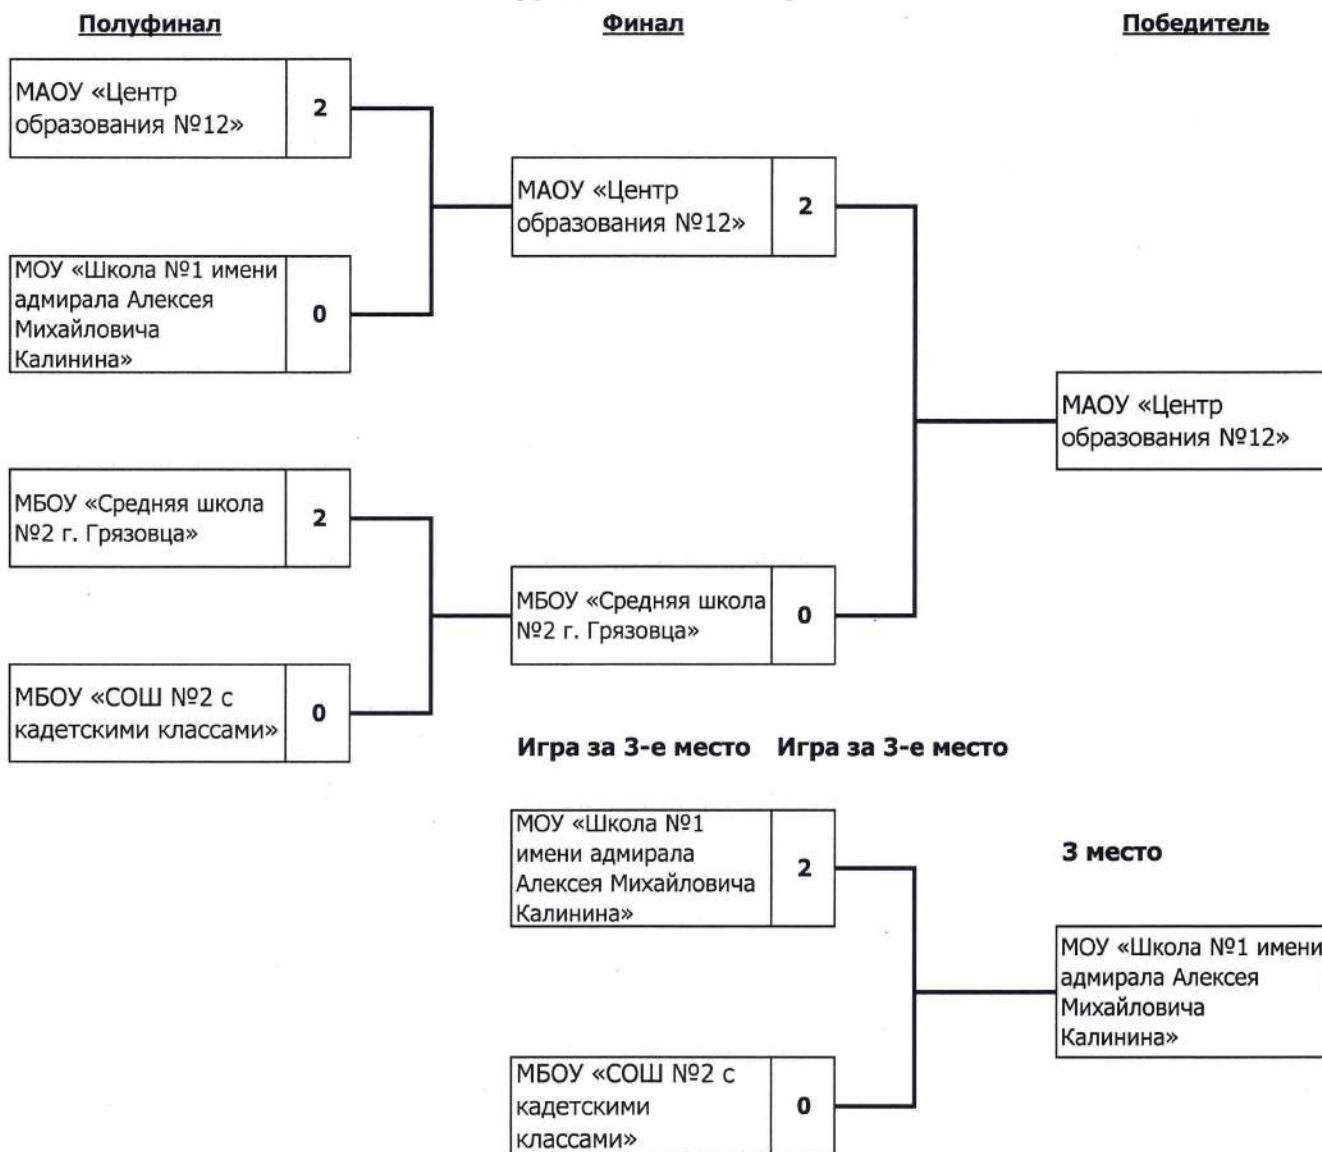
Полуфинал

Финал

Победитель

МАОУ «Центр образования №12» 2

МОУ «Школа №1 имени адмирала Алексея Михайловича Калинина» 0

МАОУ «Центр образования №12» 2

МБОУ «Средняя школа №2 г. Грязовца» 2

МБОУ «СОШ №2 с кадетскими классами» 0

МБОУ «Средняя школа №2 г. Грязовца» 0

МАОУ «Центр образования №12»

Игра за 3-е место Игра за 3-е место

МОУ «Школа №1 имени адмирала Алексея Михайловича Калинина» 2

МБОУ «СОШ №2 с кадетскими классами» 0

3 место

МОУ «Школа №1 имени адмирала Алексея Михайловича Калинина»